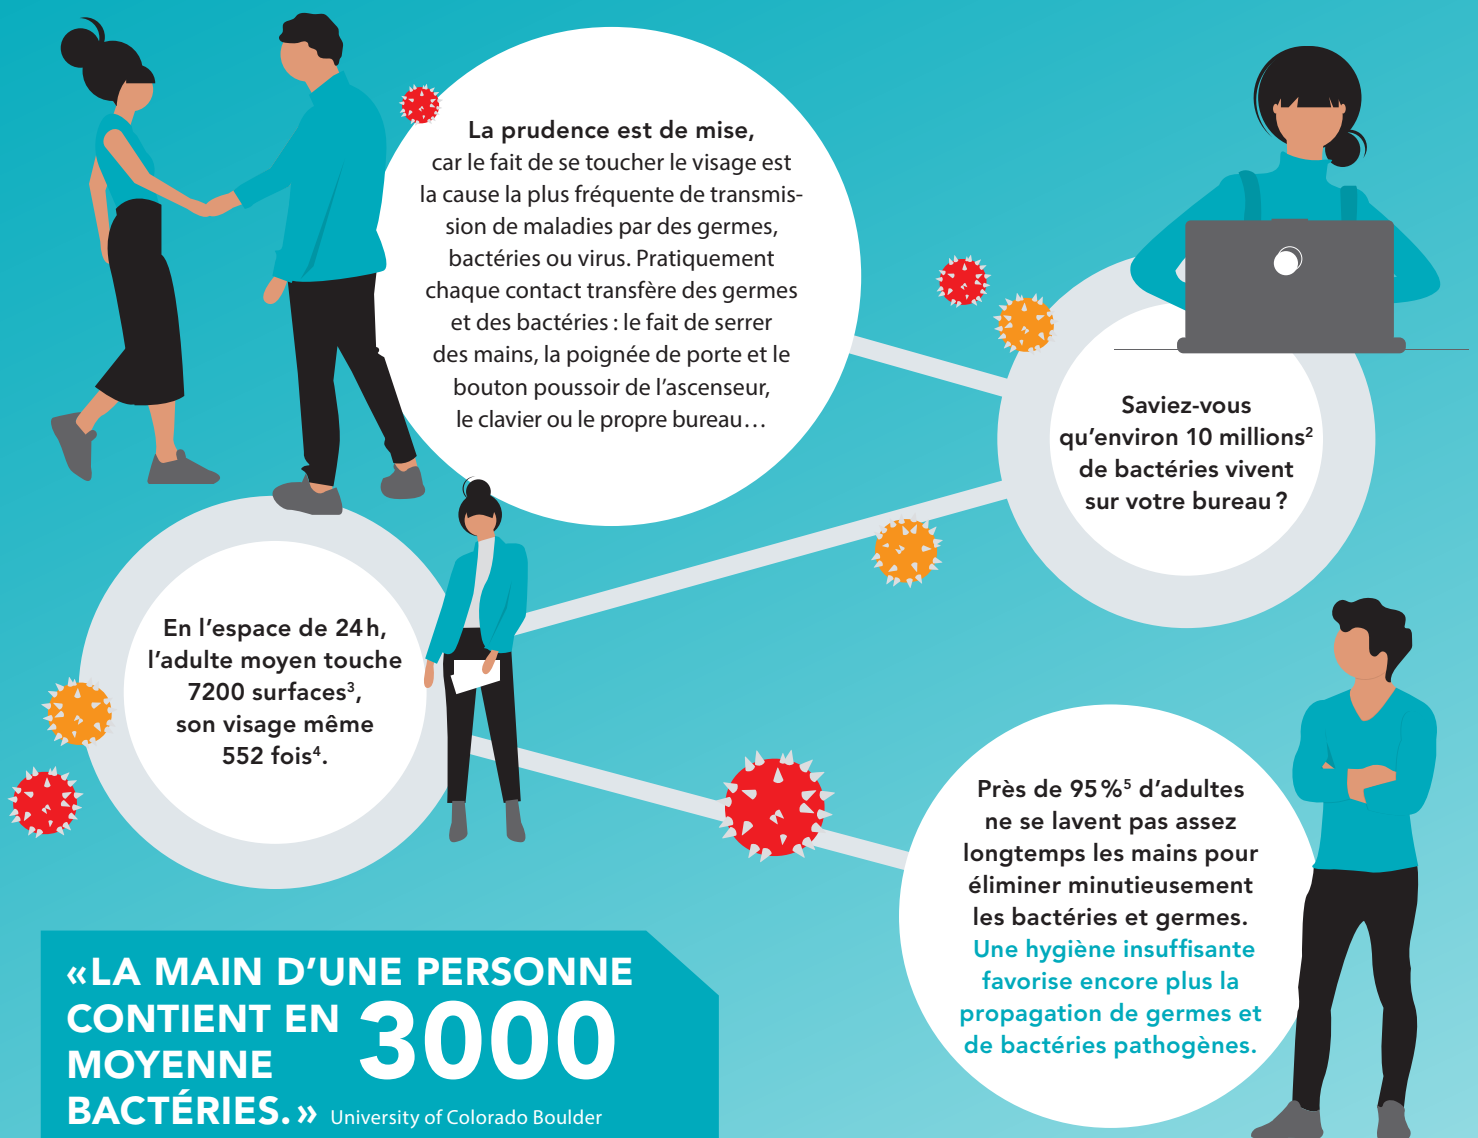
La prudence est de mise, car le fait de se toucher le visage est la cause la plus fréquente de transmission de maladies par des germes, bactéries ou virus. Pratiquement chaque contact transfère des germes et des bactéries : le fait de serrer des mains, la poignée de porte et le bouton poussoir de l'ascenseur, le clavier ou le propre bureau…

Saviez-vous qu'environ 10 millions$^2$ de bactéries vivent sur votre bureau ?

En l'espace de 24 h, l'adulte moyen touche 7200 surfaces$^3$, son visage même 552 fois$^4$.

Près de 95 %$^5$ d'adultes ne se lavent pas assez longtemps les mains pour éliminer minutieusement les bactéries et germes. Une hygiène insuffisante favorise encore plus la propagation de germes et de bactéries pathogènes.

«LA MAIN D'UNE PERSONNE CONTIENT EN MOYENNE 3000 BACTÉRIES.» University of Colorado Boulder